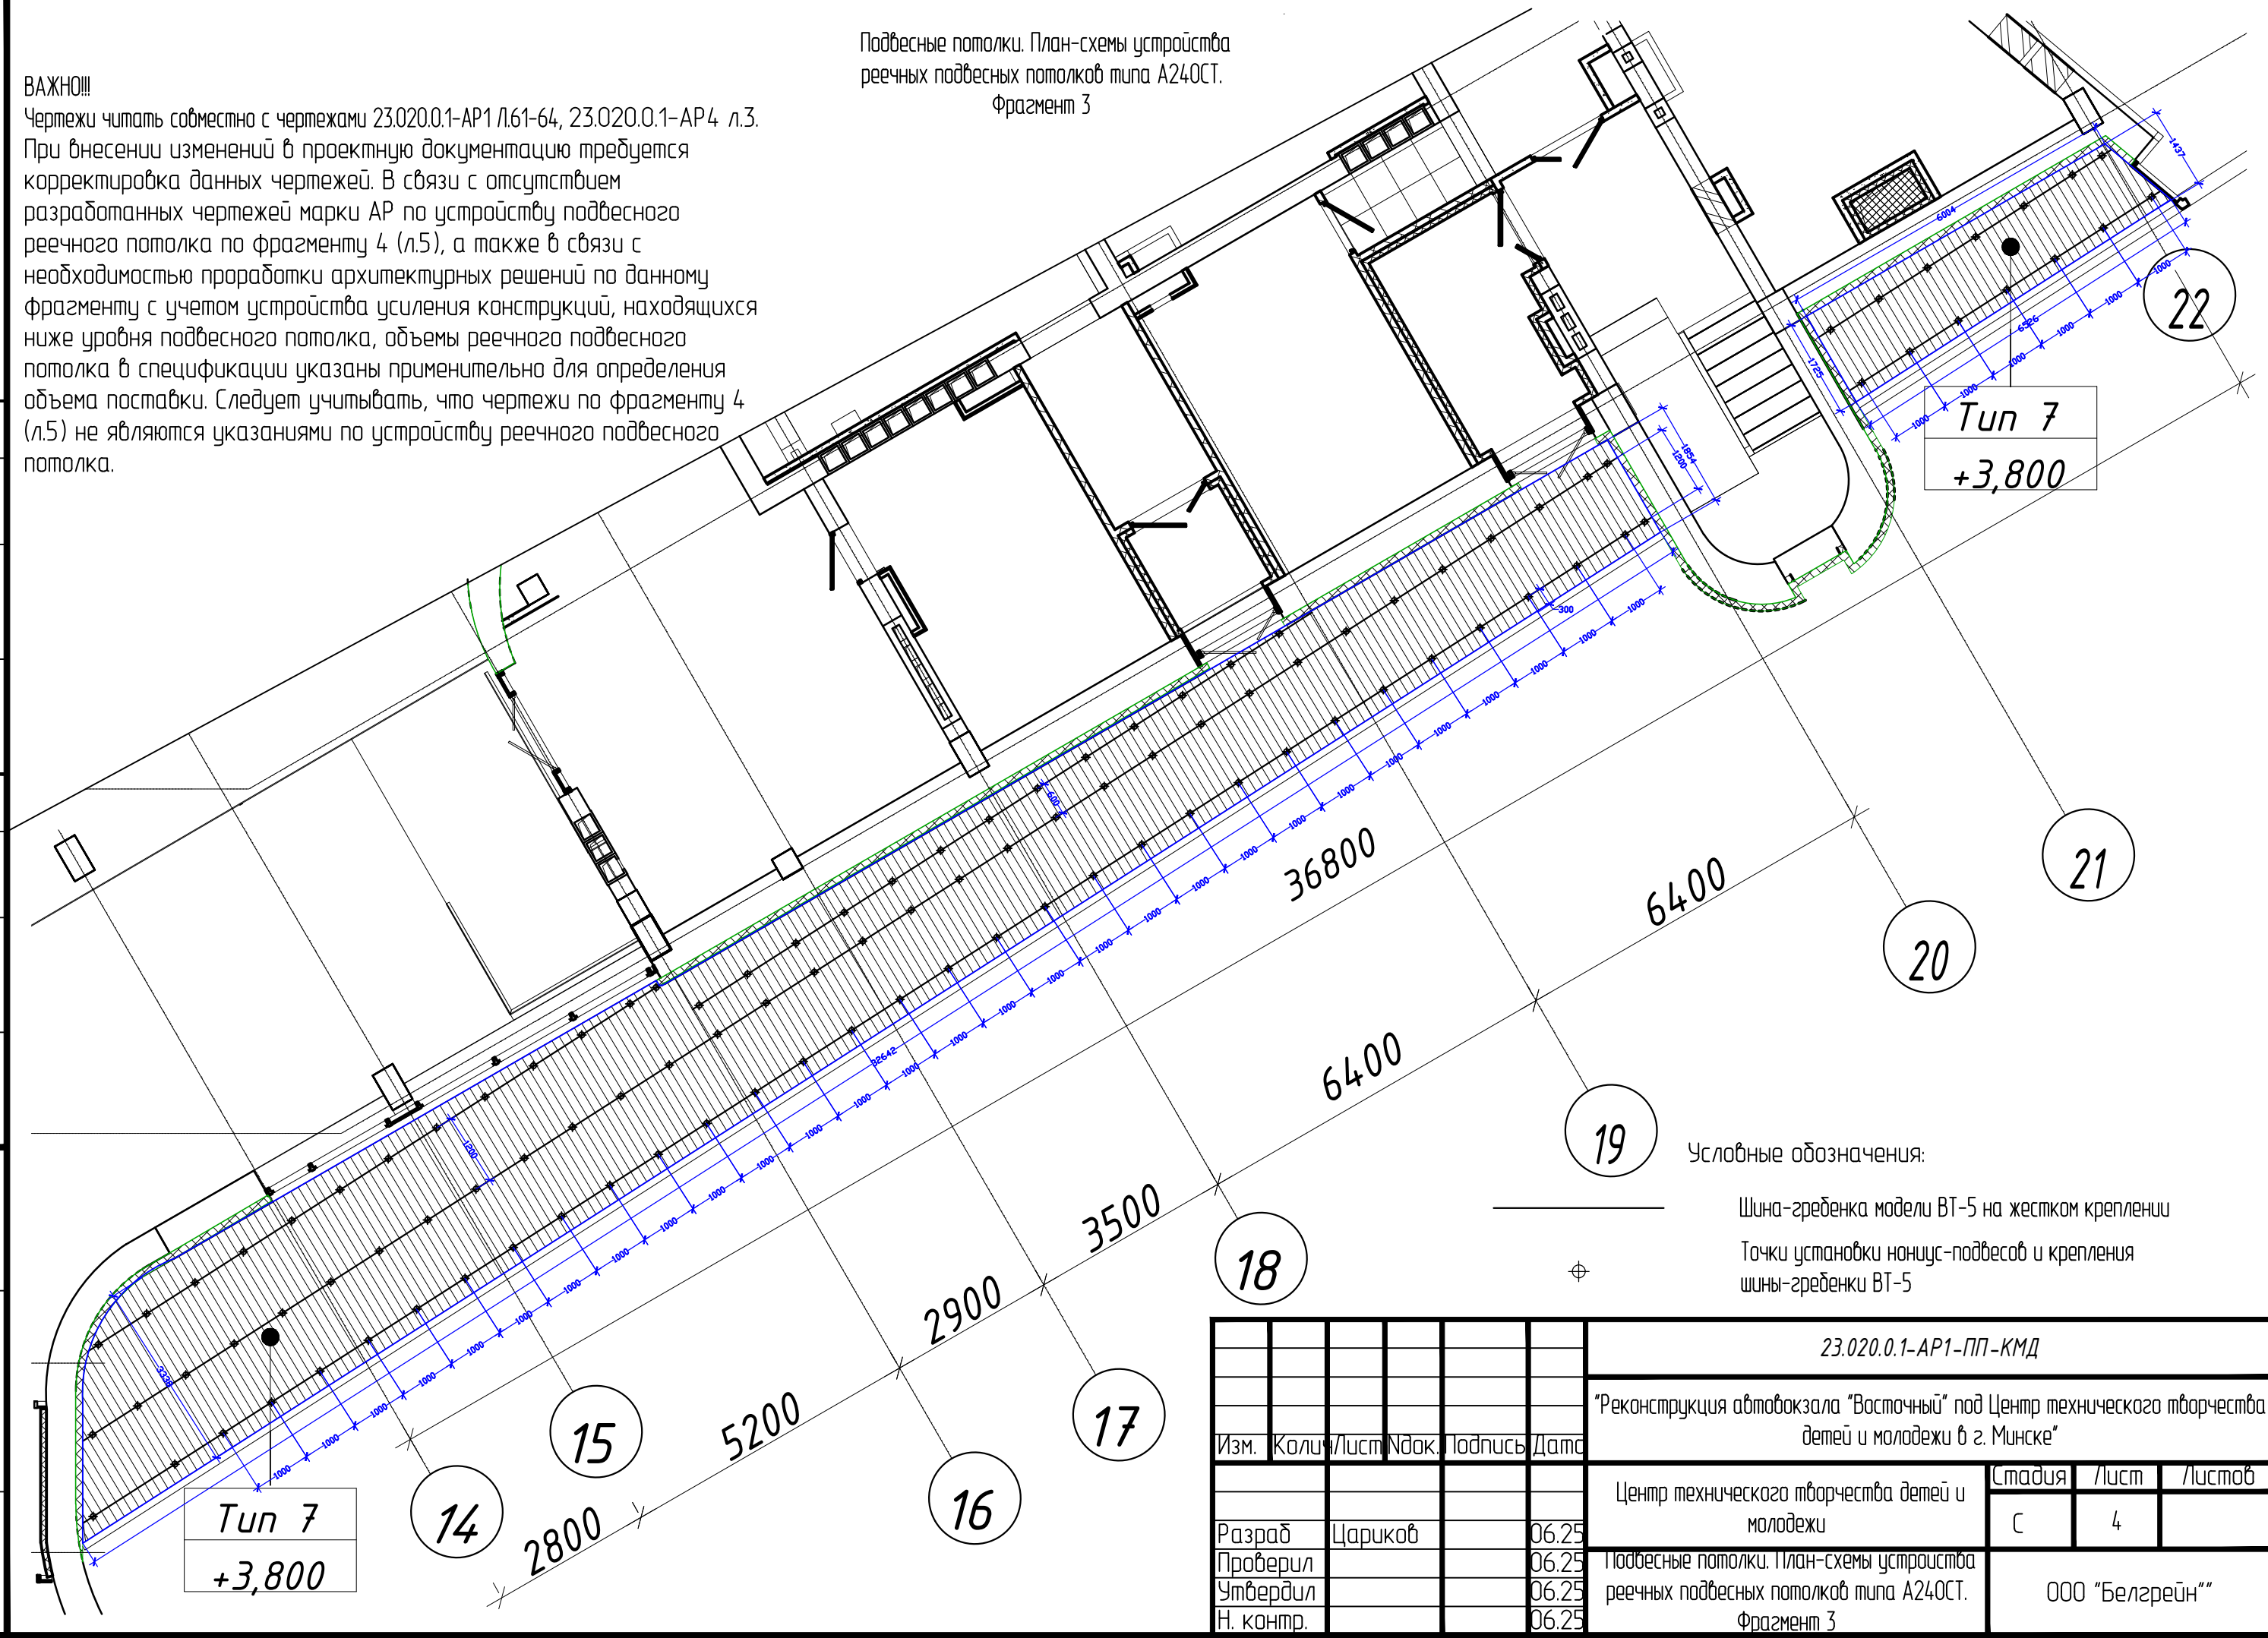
Подвесные потолки. План-схемы устройства реечных подвесных потолков типа А240СТ. Фрагмент 3

ВАЖНО!!!
Чертежи читать совместно с чертежами 23.020.0.1-АР1 Л.61-64, 23.020.0.1-АР4 л.3. При внесении изменений в проектную документацию требуется корректировка данных чертежей. В связи с отсутствием разработанных чертежей марки АР по устройству подвесного реечного потолка по фрагменту 4 (л.5), а также в связи с необходимостью проработки архитектурных решений по данному фрагменту с учетом устройства усиления конструкций, находящихся ниже уровня подвесного потолка, объемы реечного подвесного потолка в спецификации указаны применительно для определения объема поставки. Следует учитывать, что чертежи по фрагменту 4 (л.5) не являются указаниями по устройству реечного подвесного потолка.

Тип 7
+3,800

Тип 7
+3,800

36800
6400
6400
3500
2900
5200
2800

22
21
20
19
18
17
16
15
14

Условные обозначения:
Шина-гребенка модели ВТ-5 на жестком креплении
Точки установки конусс-подвесов и крепления шины-гребенки ВТ-5

23.020.0.1-АР1-ПП-КМД

"Реконструкция автовокзала "Восточный" под Центр технического творчества детей и молодежи в г. Минске"

| Изм. | Кол.уч | Лист | Nдок. | Подпись | Дата |
|---|---|---|---|---|---|
| Разраб | Цариков | | | | 06.25 |
| Проверил | | | | | 06.25 |
| Утвердил | | | | | 06.25 |
| Н. контр. | | | | | 06.25 |

Центр технического творчества детей и молодежи

| Стадия | Лист | Листов |
|---|---|---|
| С | 4 | |

Подвесные потолки. План-схемы устройства реечных подвесных потолков типа А240СТ. Фрагмент 3

ООО "Белгрейн""